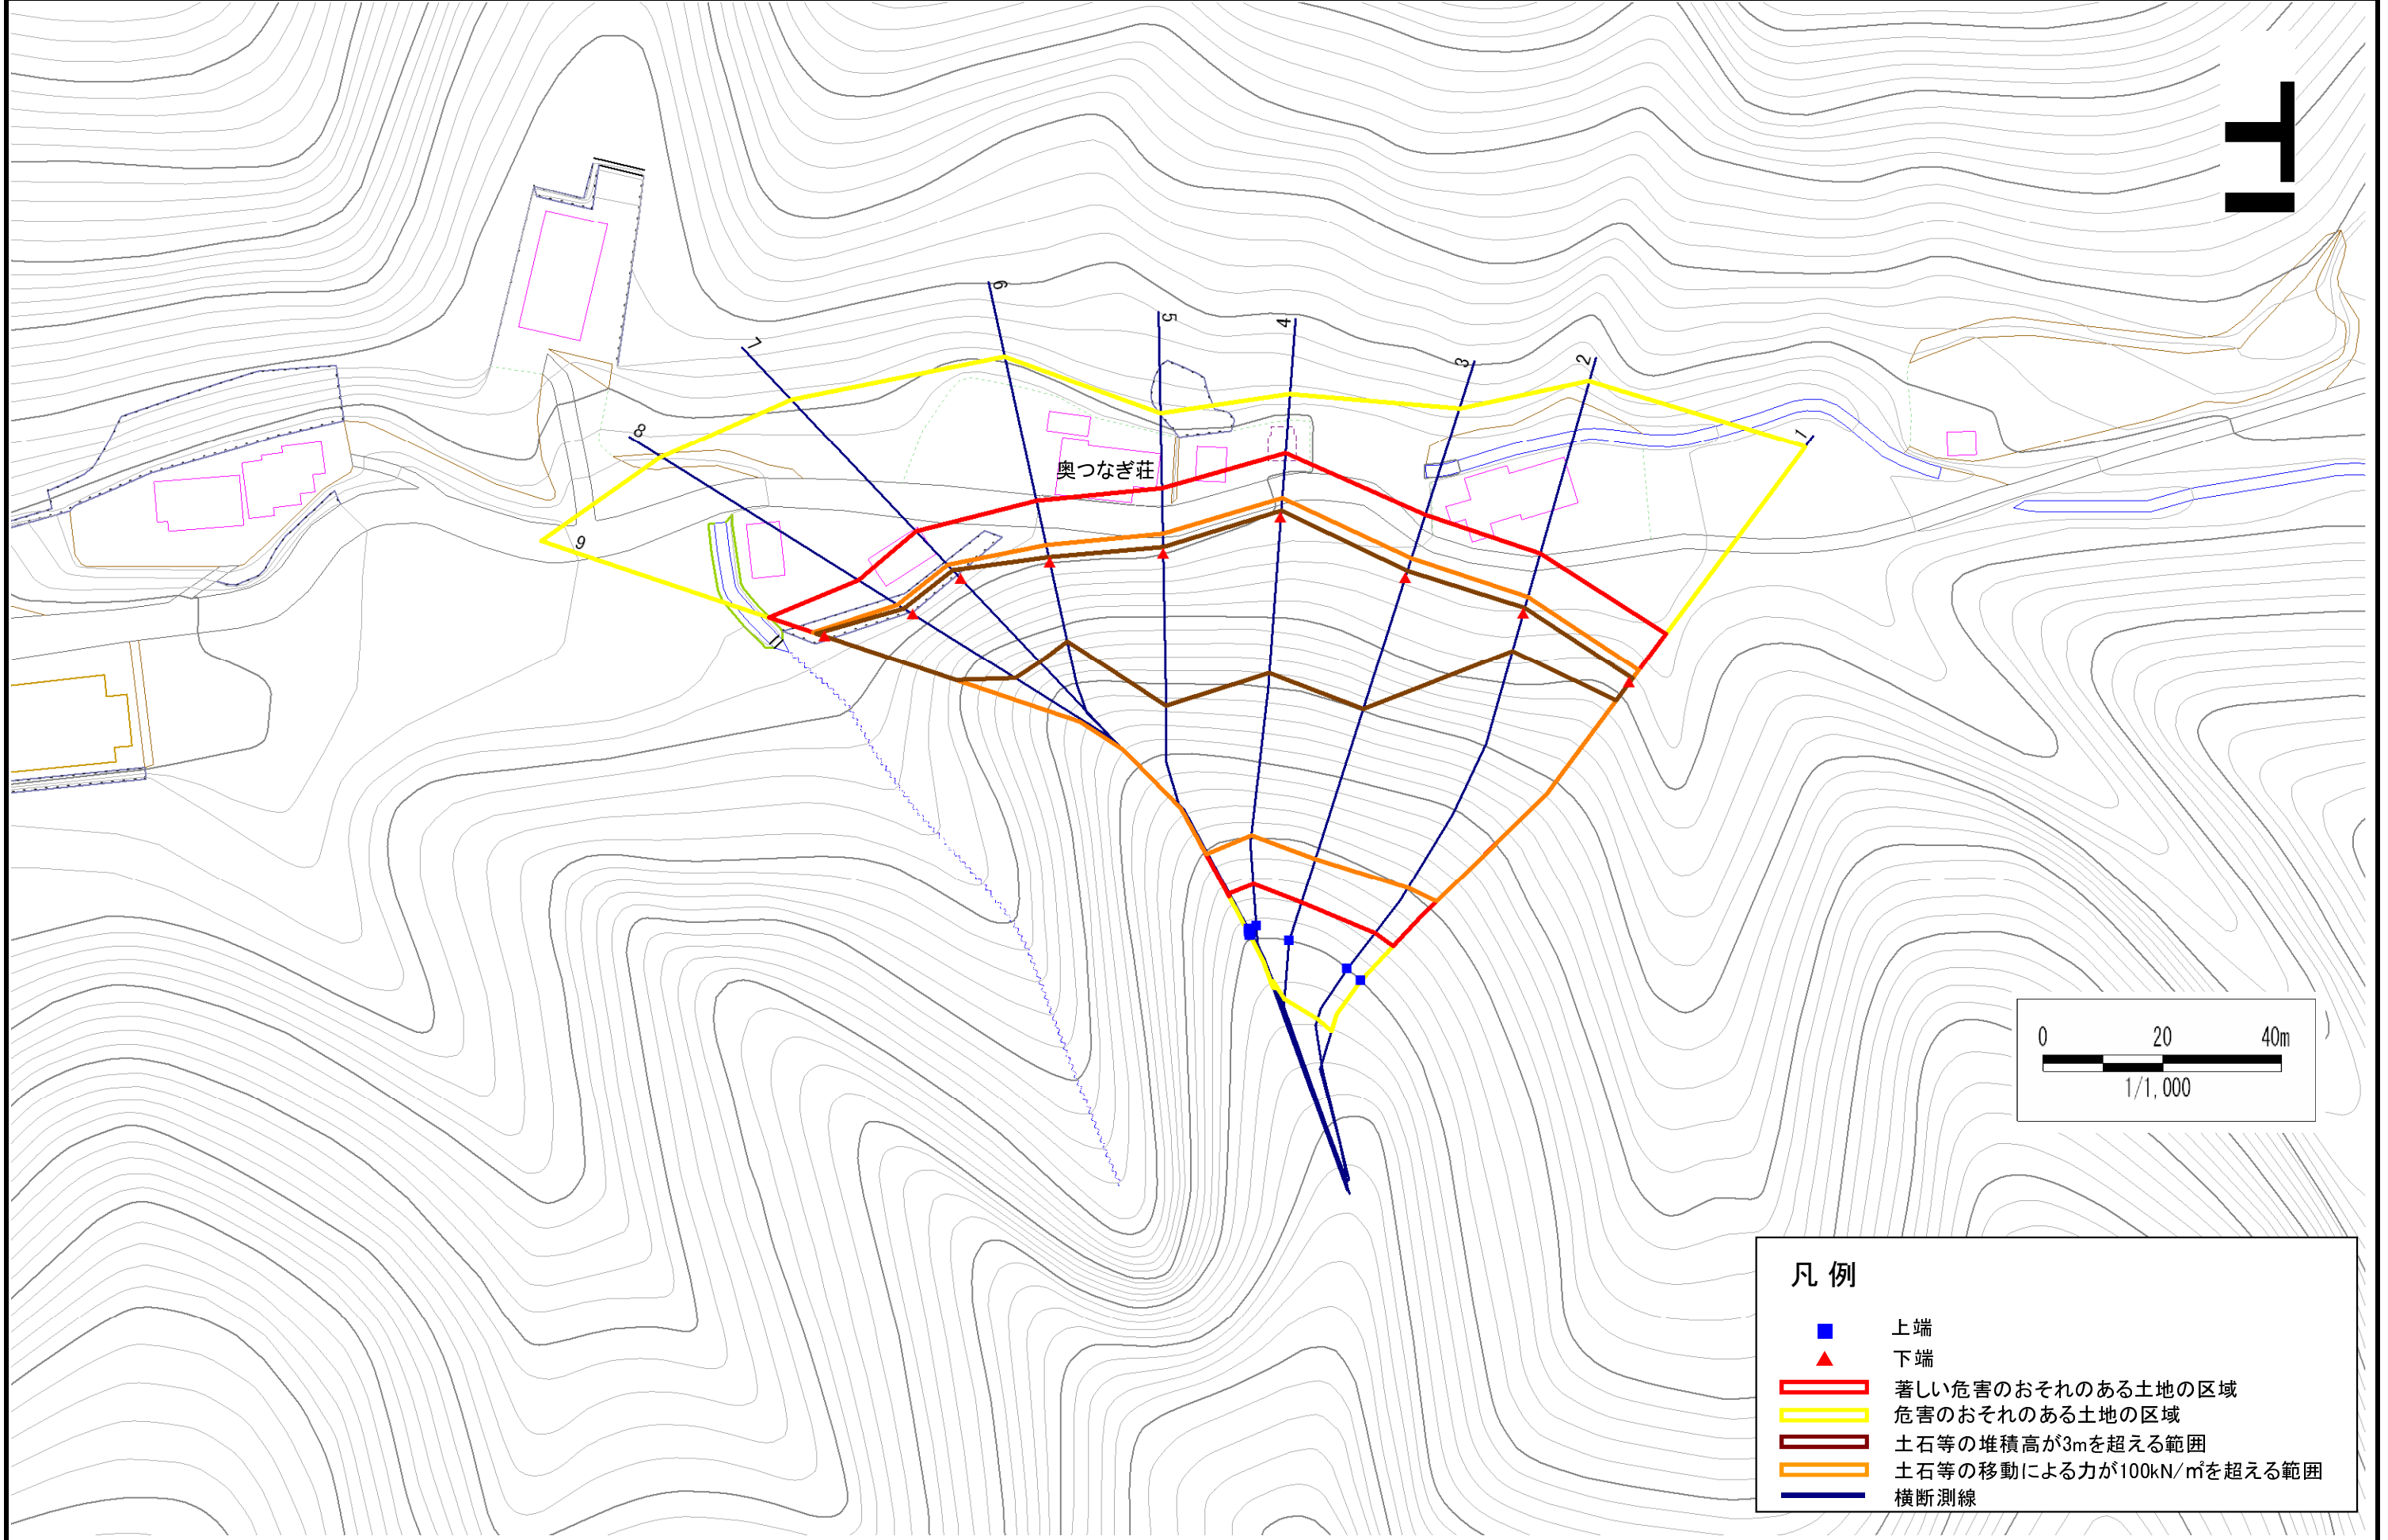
北

7
6
5
4
3
2
1
8
9
奥つなぎ荘

0 20 40m
1/1,000

凡 例
上端
下端
著しい危害のおそれのある土地の区域
危害のおそれのある土地の区域
土石等の堆積高が3mを超える範囲
土石等の移動による力が100kN/㎡を超える範囲
横断測線